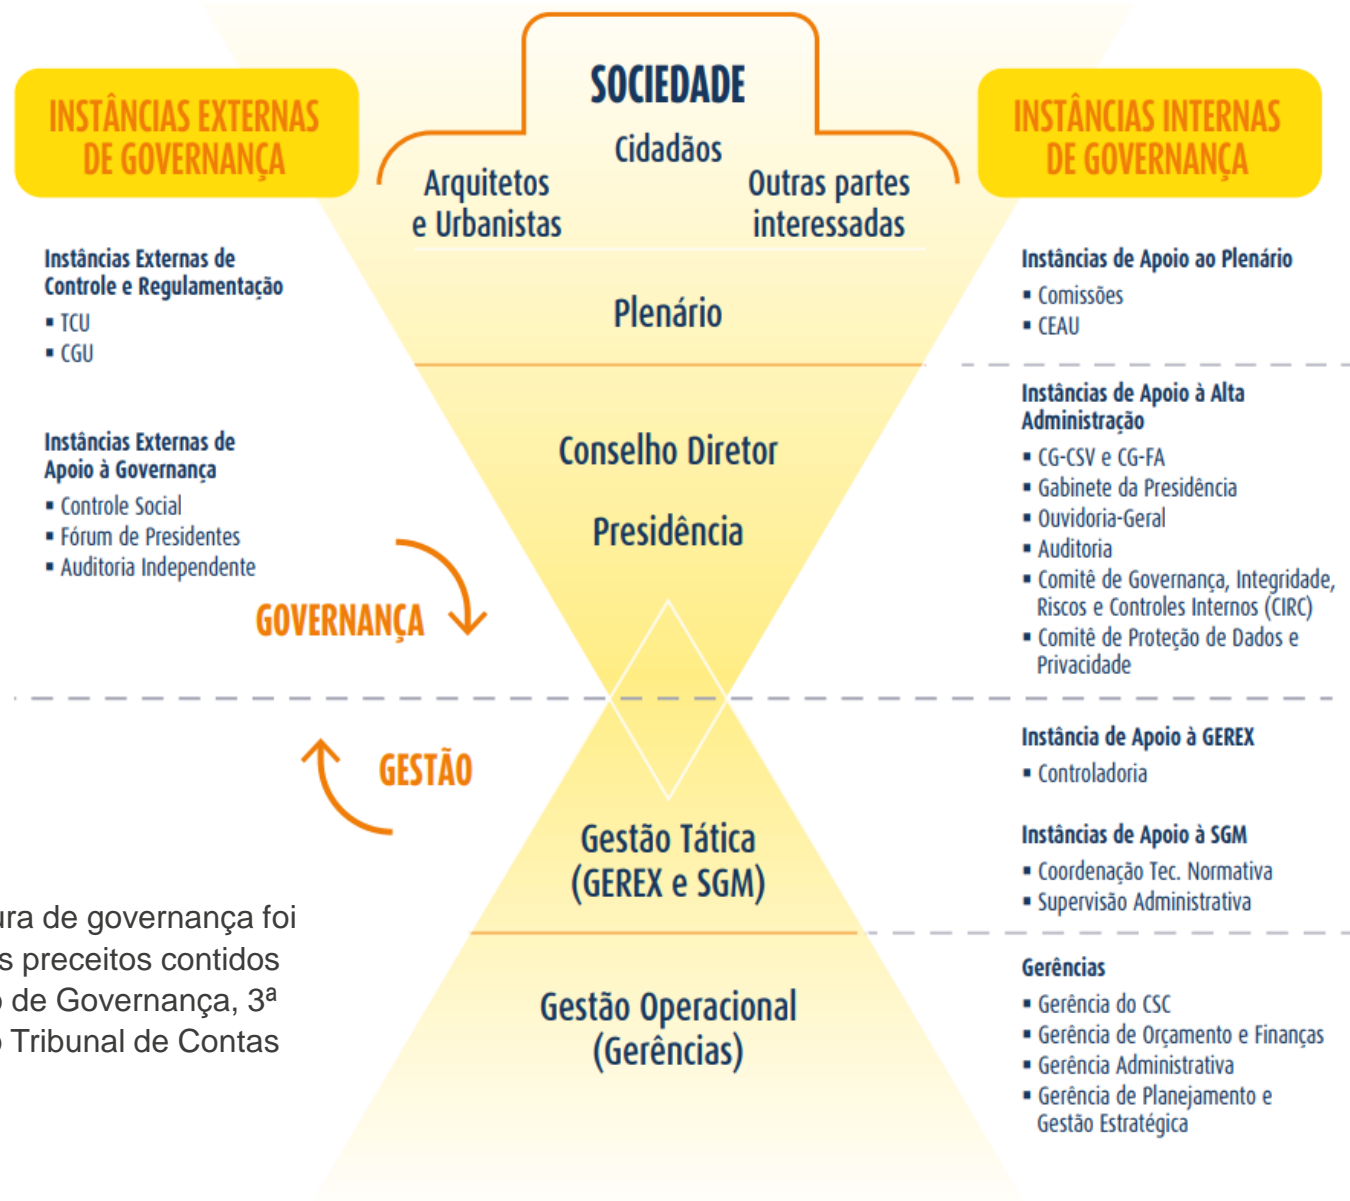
INSTÂNCIAS EXTERNAS DE GOVERNANÇA

SOCIEDADE

Cidadãos

Arquitetos e Urbanistas

Outras partes interessadas

INSTÂNCIAS INTERNAS DE GOVERNANÇA

Instâncias Externas de Controle e Regulamentação
- TCU
- CGU

Instâncias Externas de Apoio à Governança
- Controle Social
- Fórum de Presidentes
- Auditoria Independente

GOVERNANÇA

GESTÃO

Plenário

Conselho Diretor

Presidência

Gestão Tática (GEREX e SGM)

Gestão Operacional (Gerências)

Instâncias de Apoio ao Plenário
- Comissões
- CEAU

Instâncias de Apoio à Alta Administração
- CG-CSV e CG-FA
- Gabinete da Presidência
- Ouvidoria-Geral
- Auditoria
- Comitê de Governança, Integridade, Riscos e Controles Internos (CIRC)
- Comitê de Proteção de Dados e Privacidade

Instância de Apoio à GEREX
- Controladoria

Instâncias de Apoio à SGM
- Coordenação Tec. Normativa
- Supervisão Administrativa

Gerências
- Gerência do CSC
- Gerência de Orçamento e Finanças
- Gerência Administrativa
- Gerência de Planejamento e Gestão Estratégica

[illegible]ura de governança foi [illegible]s preceitos contidos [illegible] de Governança, 3ª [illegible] Tribunal de Contas